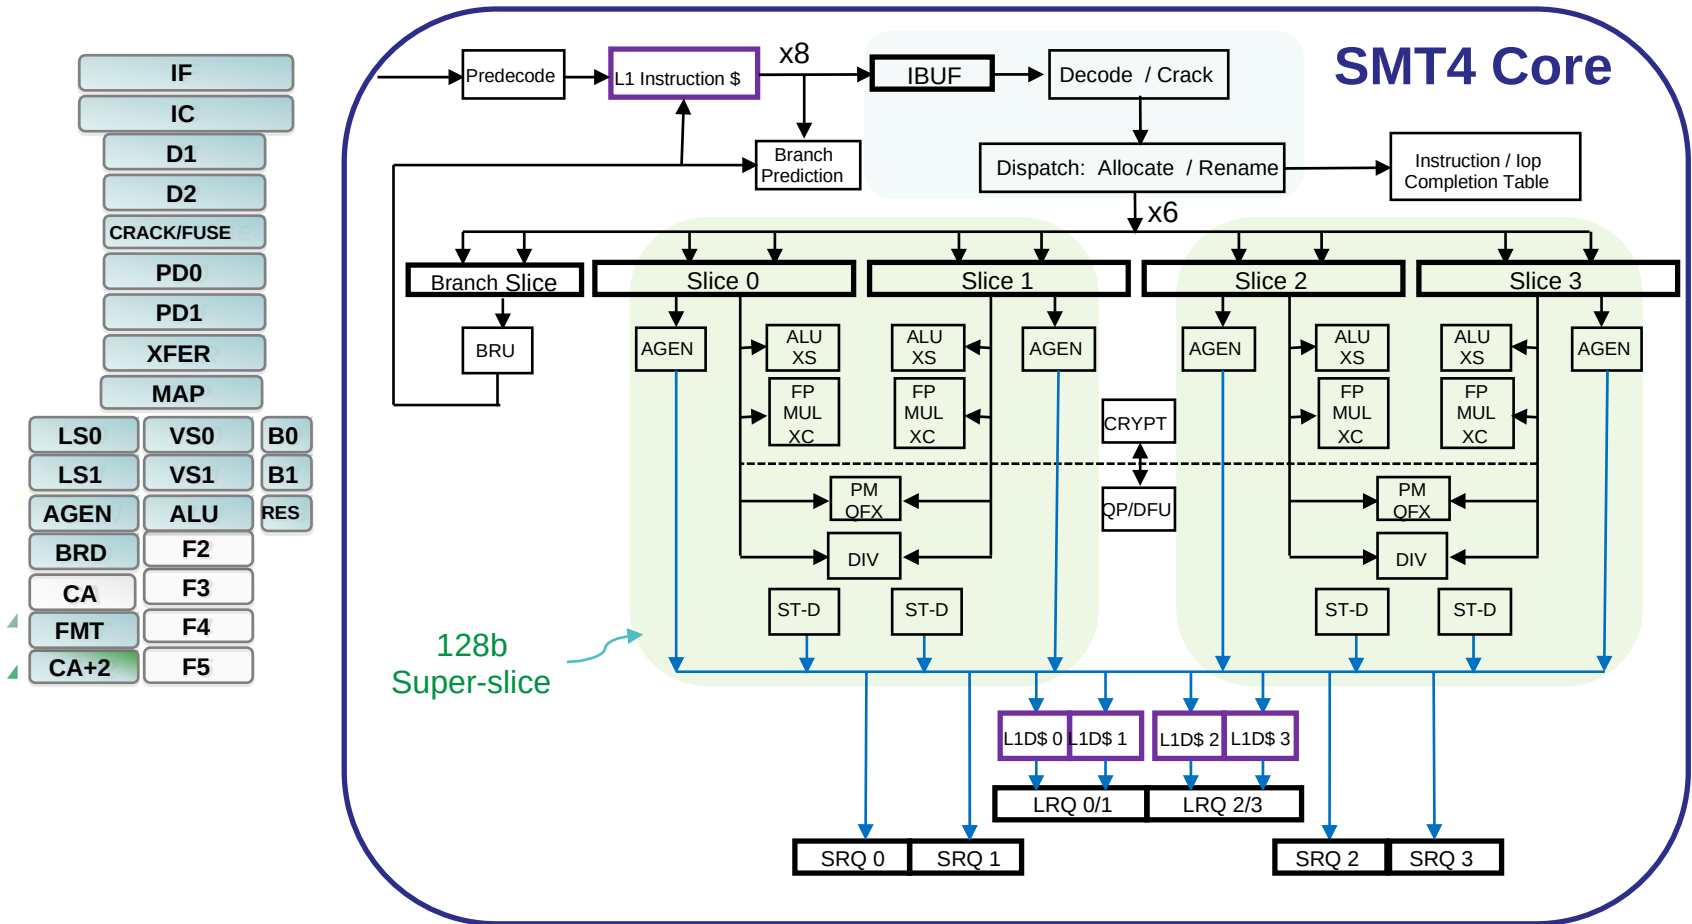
IF
IC
D1
D2
CRACK/FUSE
PD0
PD1
XFER
MAP
LS0
VS0
B0
LS1
VS1
B1
AGEN
ALU
RES
BRD
F2
CA
F3
FMT
F4
CA+2
F5

SMT4 Core

Predecode
L1 Instruction $
x8
IBUF
Decode / Crack
Branch Prediction
Dispatch: Allocate / Rename
Instruction / Iop Completion Table
x6
Branch Slice
Slice 0
Slice 1
Slice 2
Slice 3
BRU
AGEN
ALU XS
ALU XS
AGEN
AGEN
ALU XS
ALU XS
AGEN
FP MUL XC
FP MUL XC
CRYPT
FP MUL XC
FP MUL XC
PM QFX
PM QFX
QP/DFU
DIV
DIV
ST-D
ST-D
ST-D
ST-D
128b Super-slice
L1D$ 0
L1D$ 1
L1D$ 2
L1D$ 3
LRQ 0/1
LRQ 2/3
SRQ 0
SRQ 1
SRQ 2
SRQ 3